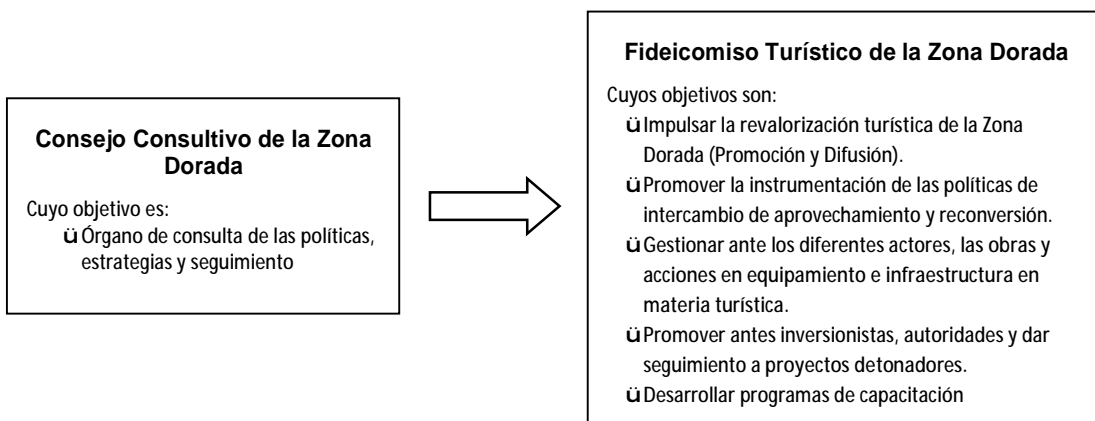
**Consejo Consultivo de la Zona Dorada**

Cuyo objetivo es:
ü Órgano de consulta de las políticas, estrategias y seguimiento

**Fideicomiso Turístico de la Zona Dorada**

Cuyos objetivos son:
ü Impulsar la revalorización turística de la Zona Dorada (Promoción y Difusión).
ü Promover la instrumentación de las políticas de intercambio de aprovechamiento y reconversión.
ü Gestionar ante los diferentes actores, las obras y acciones en equipamiento e infraestructura en materia turística.
ü Promover antes inversionistas, autoridades y dar seguimiento a proyectos detonadores.
ü Desarrollar programas de capacitación